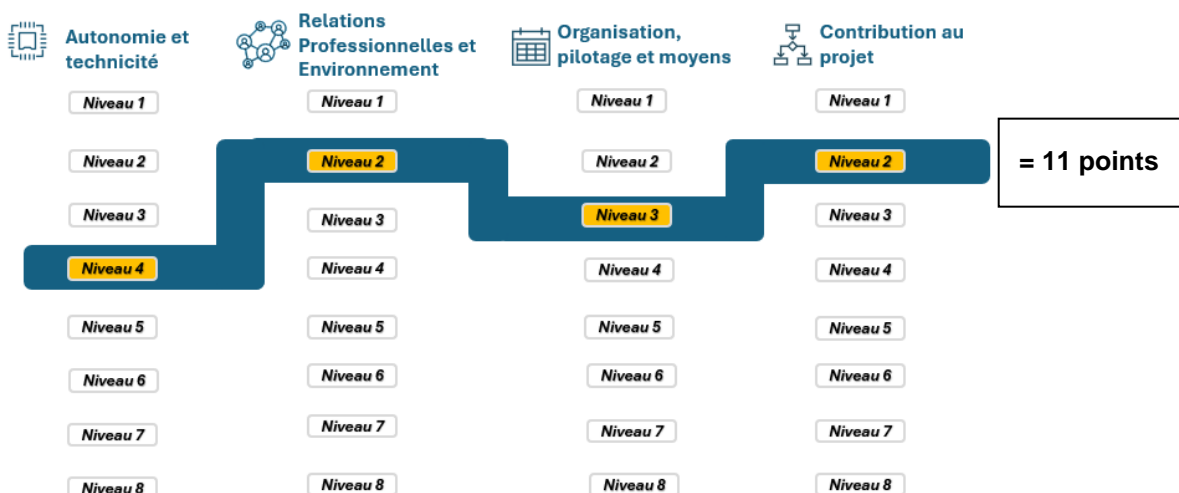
Autonomie et technicité

Niveau 1
Niveau 2
Niveau 3
Niveau 4
Niveau 5
Niveau 6
Niveau 7
Niveau 8

Relations Professionnelles et Environnement

Niveau 1
Niveau 2
Niveau 3
Niveau 4
Niveau 5
Niveau 6
Niveau 7
Niveau 8

Organisation, pilotage et moyens

Niveau 1
Niveau 2
Niveau 3
Niveau 4
Niveau 5
Niveau 6
Niveau 7
Niveau 8

Contribution au projet

Niveau 1
Niveau 2
Niveau 3
Niveau 4
Niveau 5
Niveau 6
Niveau 7
Niveau 8

= 11 points